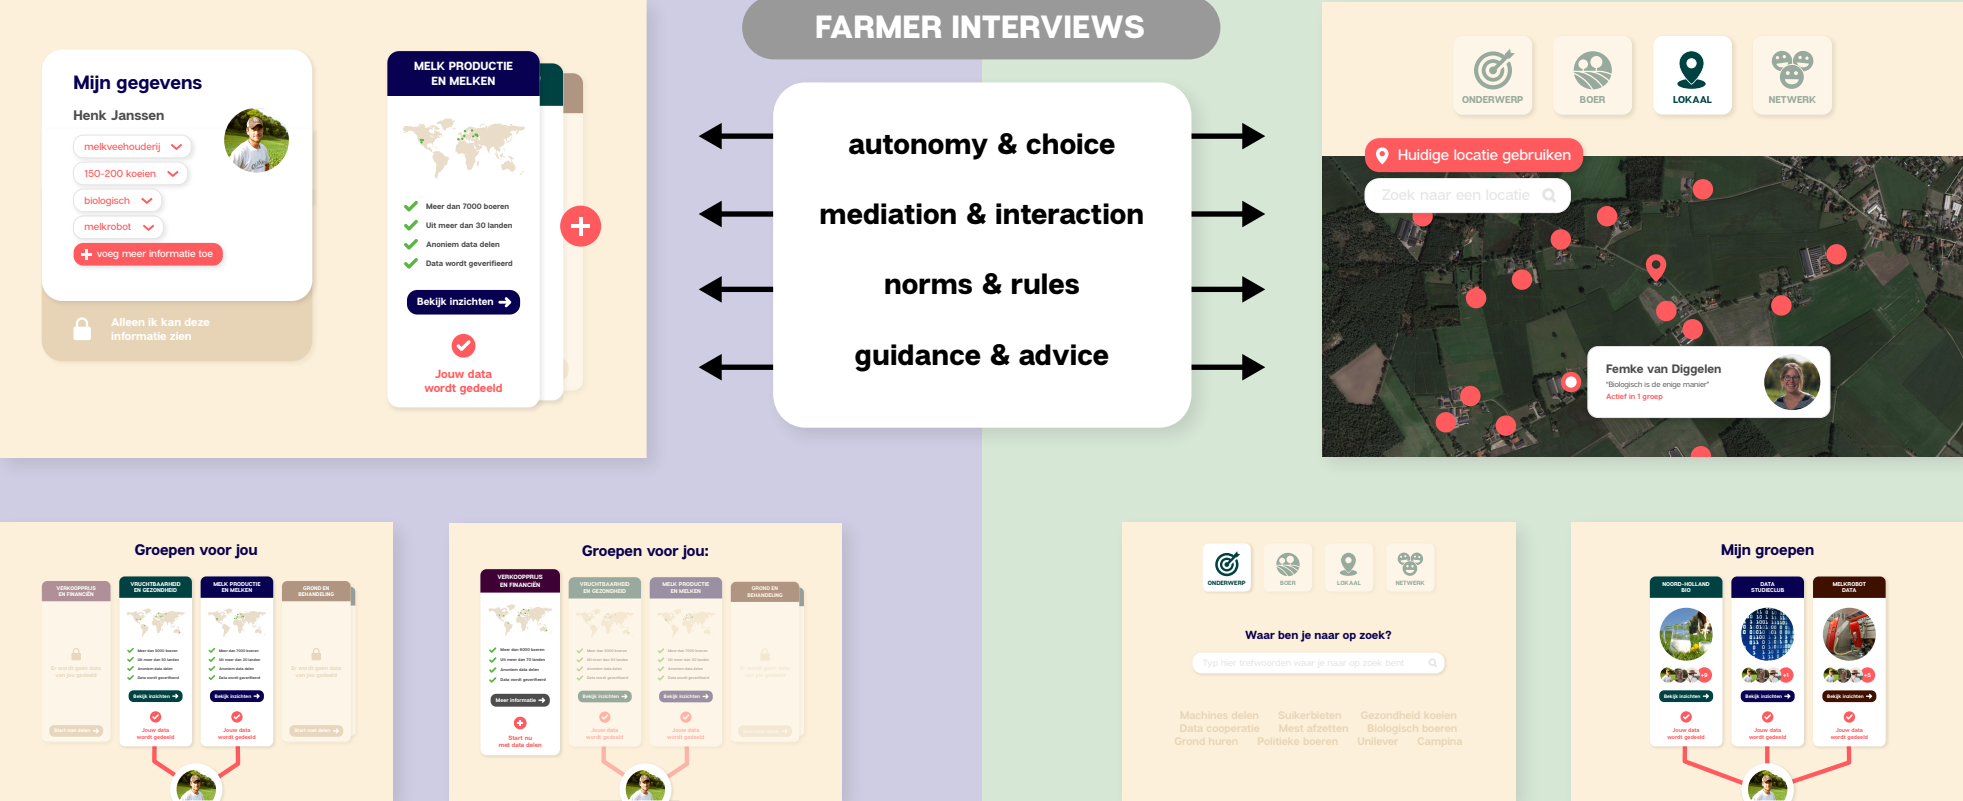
FARMER INTERVIEWS

autonomy & choice

mediation & interaction

norms & rules

guidance & advice

Mijn gegevens

Henk Janssen

melkveehouderij

150-200 koeien

biologisch

melkrobot

voeg meer informatie toe

Alleen ik kan deze informatie zien

MELK PRODUCTIE EN MELKEN

Meer dan 7000 boeren

Uit meer dan 30 landen

Anoniem data delen

Data wordt geverifieerd

Bekijk inzichten

Jouw data wordt gedeeld

ONDERWERP

BOER

LOKAAL

NETWERK

Huidige locatie gebruiken

Zoek naar een locatie

Femke van Diggelen

"Biologisch is de enige manier"

Actief in 1 groep

Groepen voor jou

VERKOOPPRIJS EN FINANCIËN

VRUCHTBAARHEID EN GEZONDHEID

MELK PRODUCTIE EN MELKEN

GROND EN BEHANDELING

Bekijk inzichten

Jouw data wordt gedeeld

Groepen voor jou:

VERKOOPPRIJS EN FINANCIËN

VRUCHTBAARHEID EN GEZONDHEID

MELK PRODUCTIE EN MELKEN

GROND EN BEHANDELING

Meer informatie

Start nu met data delen

ONDERWERP

BOER

LOKAAL

NETWERK

Waar ben je naar op zoek?

Typ hier trefwoorden waar je naar op zoek bent

Machines delen Suikerbieten Gezondheid koeien
Data coöperatie Mest afzetten Biologisch boeren
Grond huren Politieke boeren Unilever Campina

Mijn groepen

NOORD-HOLLAND BIO

DATA STUDIECLUB

MELKROBOT DATA

Bekijk inzichten

Jouw data wordt gedeeld